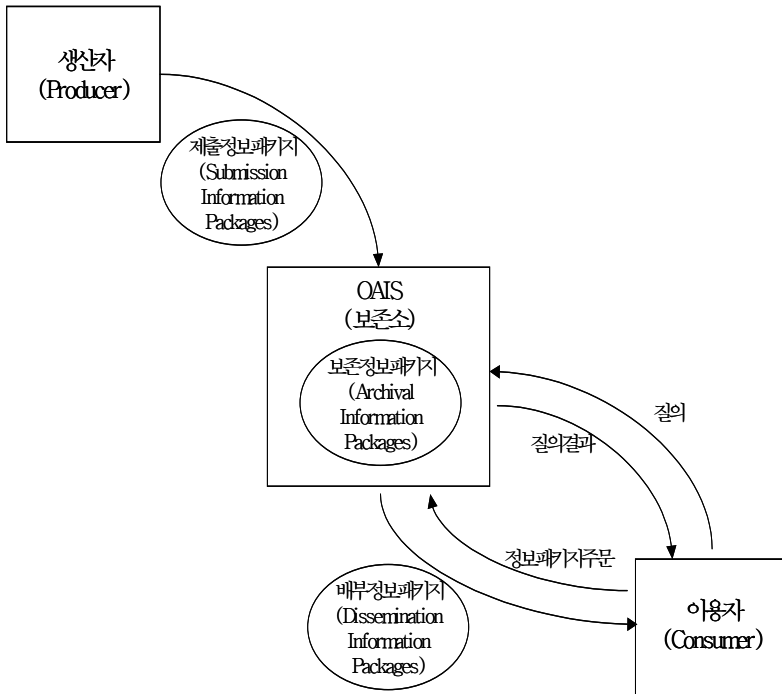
생산자
(Producer)

제출정보패키지
(Submission
Information
Packages)

OAIS
(보존소)

보존정보패키지
(Archival
Information
Packages)

질의

질의결과

정보패키지주문

배부정보패키지
(Dissemination
Information
Packages)

이용자
(Consumer)